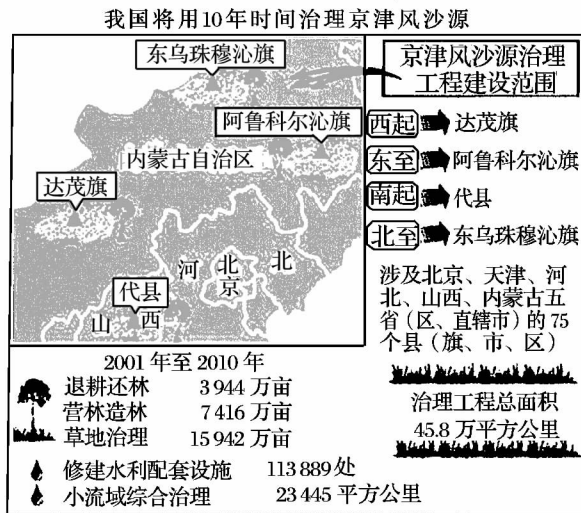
我国将用10年时间治理京津风沙源

东乌珠穆沁旗

京津风沙源治理工程建设范围

阿鲁科尔沁旗

内蒙古自治区

达茂旗

北京

河

北

代县

山

西

西起 达茂旗

东至 阿鲁科尔沁旗

南起 代县

北至 东乌珠穆沁旗

涉及北京、天津、河北、山西、内蒙古五省（区、直辖市）的75个县（旗、市、区）

2001年至2010年

| | |
|---|---|
| 退耕还林 | 3 944 万亩 |
| 营林造林 | 7 416 万亩 |
| 草地治理 | 15 942 万亩 |

治理工程总面积
45.8 万平方公里

修建水利配套设施 113 889 处

小流域综合治理 23 445 平方公里